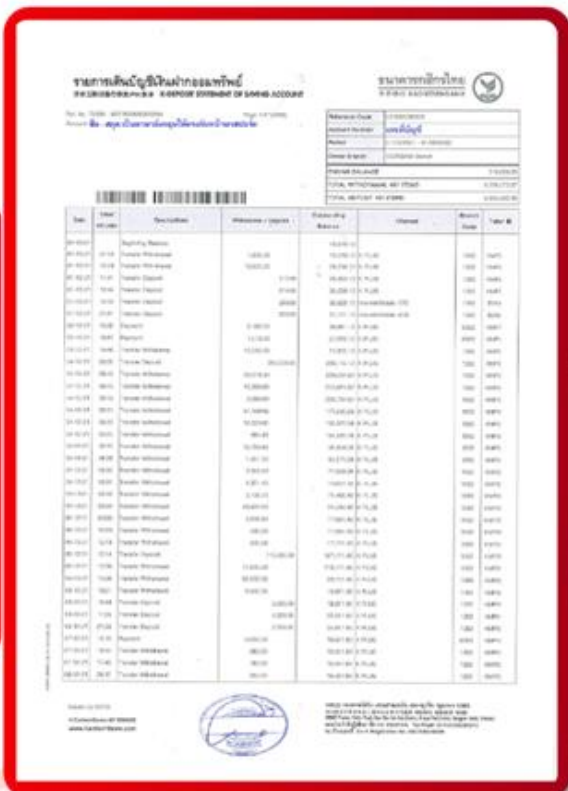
รายการเดินบัญชีเงินฝากออมทรัพย์
E-DEPOSIT STATEMENT OF SAVING ACCOUNT

ธนาคารกสิกรไทย
KASIKORNBANK

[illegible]

| Reference Code | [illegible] |
|---|---|
| Account Number | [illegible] |
| Period | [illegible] |
| Owner Branch | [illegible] |
| ENDING BALANCE | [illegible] |
| TOTAL WITHDRAWAL | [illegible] |
| TOTAL DEPOSIT | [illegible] |

| Date | Time/ Eff.Date | Descriptions | Withdrawal / Deposit | Outstanding Balance | Channel | Branch Code | Teller ID |
|---|---|---|---|---|---|---|---|
| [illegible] | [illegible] | Beginning Balance | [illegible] | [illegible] | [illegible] | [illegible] | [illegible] |

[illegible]

www.kasikornbank.com